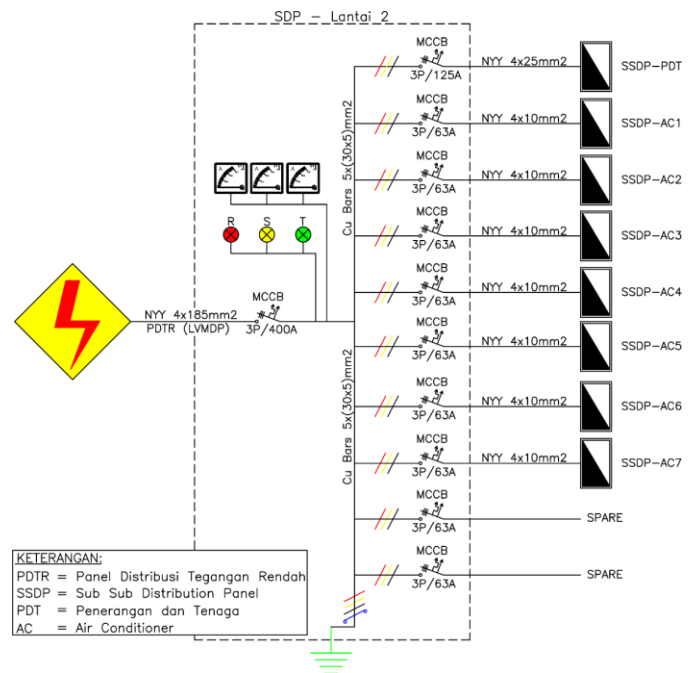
SDP – Lantai 2

R S T

NYY 4x185mm2
PDTR (LVMDP)

MCCB
3P/400A

Cu Bars 5x(30x5)mm2

Cu Bars 5x(30x5)mm2

MCCB
3P/125A
NYY 4x25mm2
SSDP–PDT

MCCB
3P/63A
NYY 4x10mm2
SSDP–AC1

MCCB
3P/63A
NYY 4x10mm2
SSDP–AC2

MCCB
3P/63A
NYY 4x10mm2
SSDP–AC3

MCCB
3P/63A
NYY 4x10mm2
SSDP–AC4

MCCB
3P/63A
NYY 4x10mm2
SSDP–AC5

MCCB
3P/63A
NYY 4x10mm2
SSDP–AC6

MCCB
3P/63A
NYY 4x10mm2
SSDP–AC7

MCCB
3P/63A
SPARE

MCCB
3P/63A
SPARE

KETERANGAN:
PDTR = Panel Distribusi Tegangan Rendah
SSDP = Sub Sub Distribution Panel
PDT = Penerangan dan Tenaga
AC = Air Conditioner